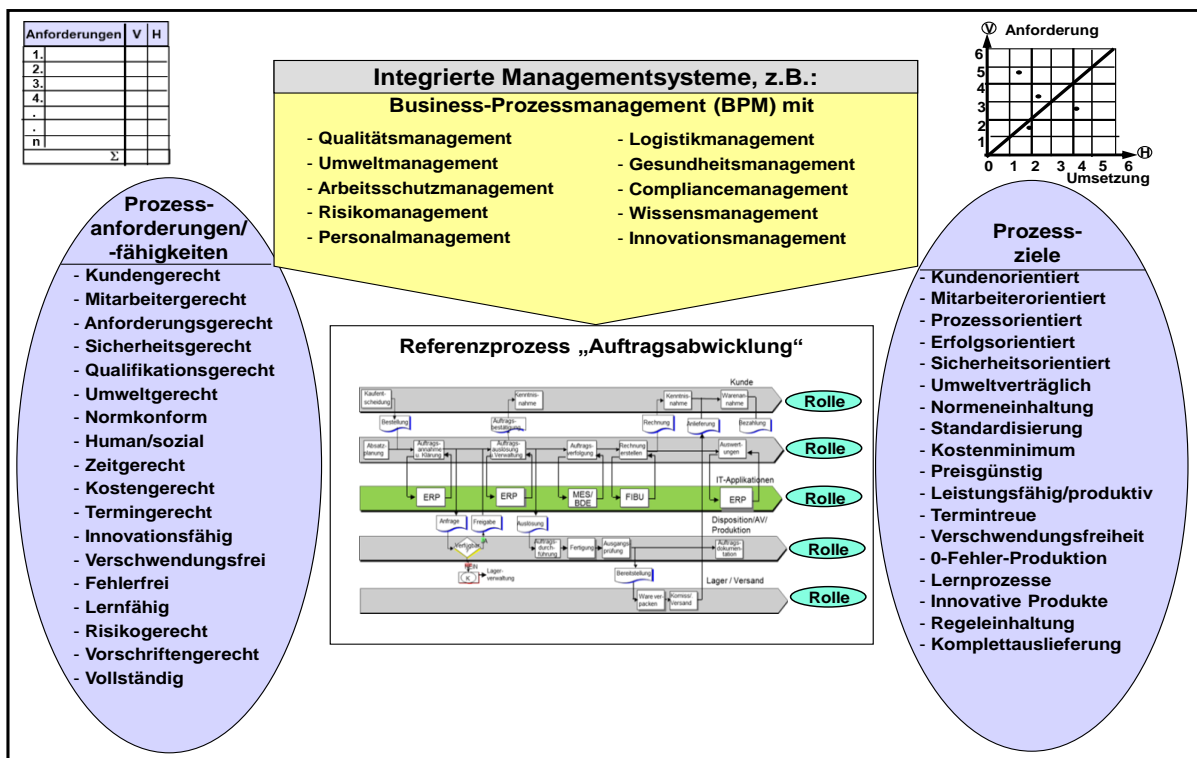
| Anforderungen | V | H |
|---|---|---|
| 1. | | |
| 2. | | |
| 3. | | |
| 4. | | |
| . | | |
| . | | |
| n | | |
| Σ | | |

Integrierte Managementsysteme, z.B.:
Business-Prozessmanagement (BPM) mit

- Qualitätsmanagement
- Umweltmanagement
- Arbeitsschutzmanagement
- Risikomanagement
- Personalmanagement

- Logistikmanagement
- Gesundheitsmanagement
- Compliancemanagement
- Wissensmanagement
- Innovationsmanagement

V Anforderung
6
5
4
3
2
1
0 1 2 3 4 5 6 H
Umsetzung

Prozess-anforderungen/ -fähigkeiten
- Kundengerecht
- Mitarbeitergerecht
- Anforderungsgerecht
- Sicherheitsgerecht
- Qualifikationsgerecht
- Umweltgerecht
- Normkonform
- Human/sozial
- Zeitgerecht
- Kostengerecht
- Termingerecht
- Innovationsfähig
- Verschwendungsfrei
- Fehlerfrei
- Lernfähig
- Risikogerecht
- Vorschriftengerecht
- Vollständig

Referenzprozess „Auftragsabwicklung“

Kaufentscheidung
Kenntnisnahme
Kenntnisnahme
Warenannahme
Kunde
Rolle
Bestellung
Auftragsbestätigung
Rechnung
Anlieferung
Bezahlung
Absatzplanung
Auftragsannahme u. Klärung
Auftragsauslösung u. Verwaltung
Auftragsverfolgung
Rechnung erstellen
Auswertungen
Rolle
IT-Applikationen
ERP
ERP
MES/ BDE
FIBU
ERP
Rolle
Anfrage
Freigabe
Auslösung
Disposition/AV/ Produktion
Verfügbar
Auftragsdurchführung
Fertigung
Ausgangsprüfung
Auftragsdokumentation
Rolle
Lagerverwaltung
Bereitstellung
Lager / Versand
Ware verpacken
Kommiss/ Versand
Rolle

Prozess-ziele
- Kundenorientiert
- Mitarbeiterorientiert
- Prozessorientiert
- Erfolgsorientiert
- Sicherheitsorientiert
- Umweltverträglich
- Normeneinhaltung
- Standardisierung
- Kostenminimum
- Preisgünstig
- Leistungsfähig/produktiv
- Termintreue
- Verschwendungsfreiheit
- 0-Fehler-Produktion
- Lernprozesse
- Innovative Produkte
- Regeleinhaltung
- Komplettauslieferung